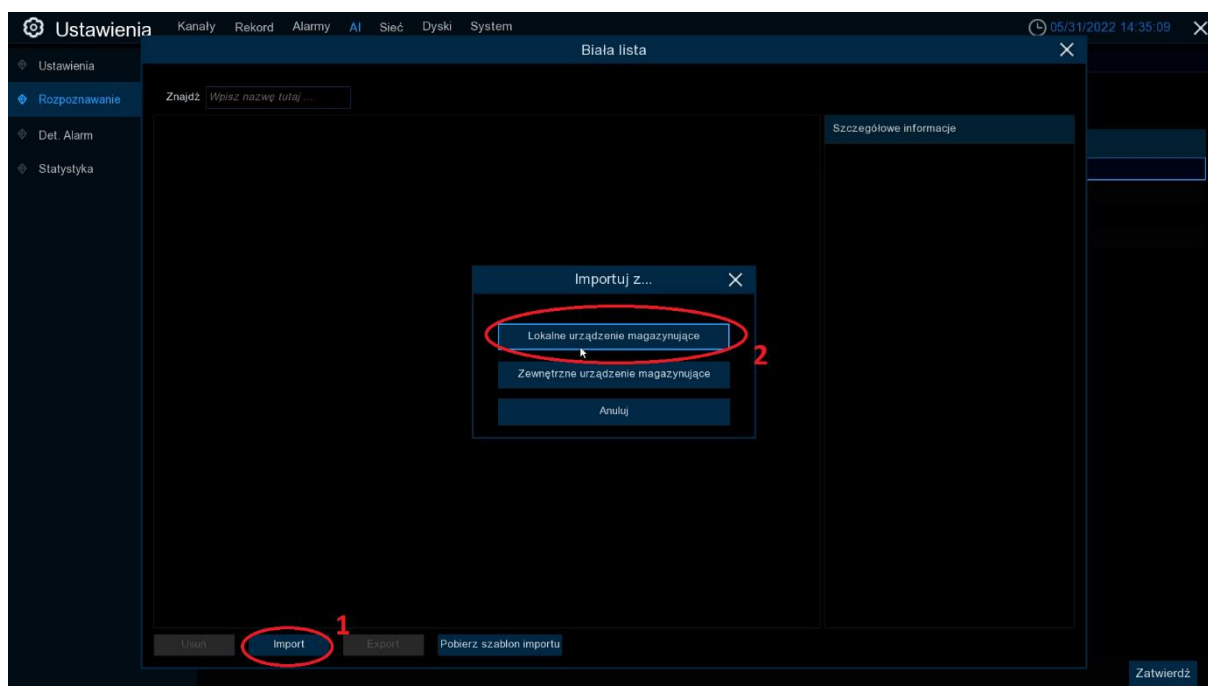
Ustawienia Kanały Rekord Alarmy AI Sieć Dyski System

05/31/2022 14:35:09

Ustawienia
Rozpoznawanie
Det. Alarm
Statystyka

Biała lista

Znajdź Wpisz nazwę tutaj ...

Szczegółowe informacje

Importuj z...

Lokalne urządzenie magazynujące

2

Zewnętrzne urządzenie magazynujące

Anuluj

1

Usuń Import Export Pobierz szablon importu

Zatwierdź